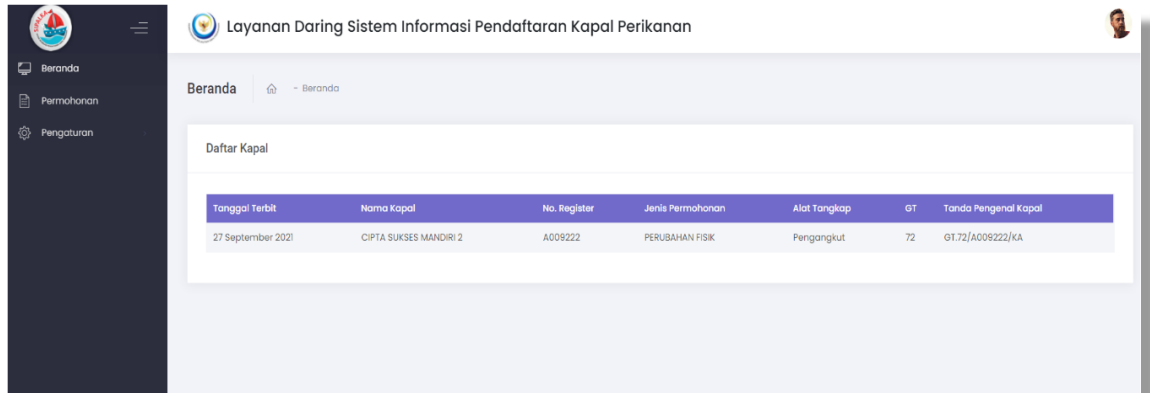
Layanan Daring Sistem Informasi Pendaftaran Kapal Perikanan

Beranda
Permohonan
Pengaturan

Beranda - Beranda

Daftar Kapal

| Tanggal Terbit | Nama Kapal | No. Register | Jenis Permohonan | Alat Tangkap | GT | Tanda Pengenal Kapal |
|---|---|---|---|---|---|---|
| 27 September 2021 | CIPTA SUKSES MANDIRI 2 | A009222 | PERUBAHAN FISIK | Pengangkut | 72 | GT.72/A009222/KA |